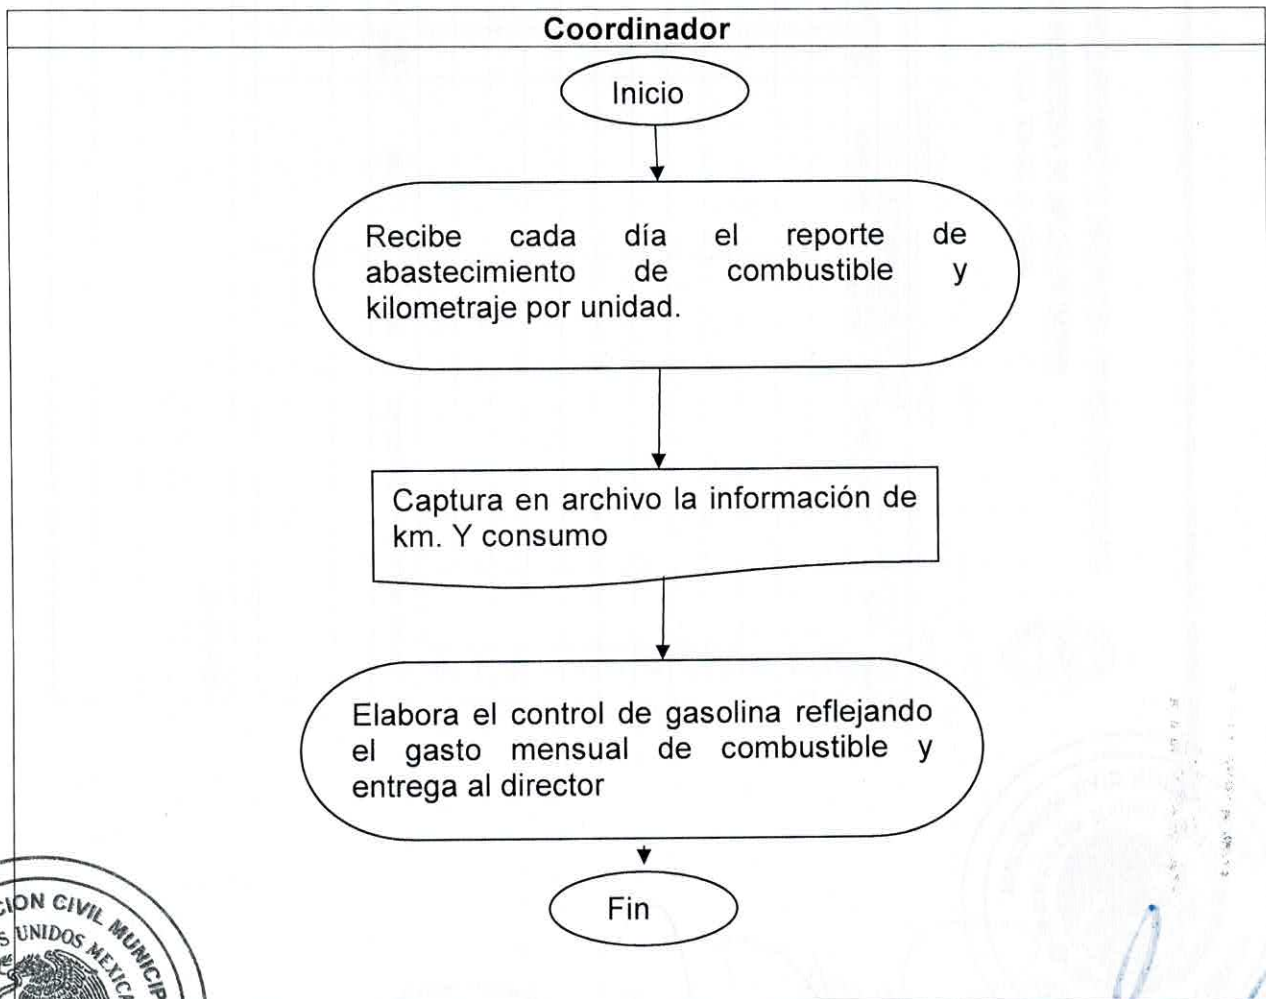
Coordinador

Inicio

Recibe cada día el reporte de abastecimiento de combustible y kilometraje por unidad.

Captura en archivo la información de km. Y consumo

Elabora el control de gasolina reflejando el gasto mensual de combustible y entrega al director

Fin

CION CIVIL MUNICIP
S UNIDOS MEXICA